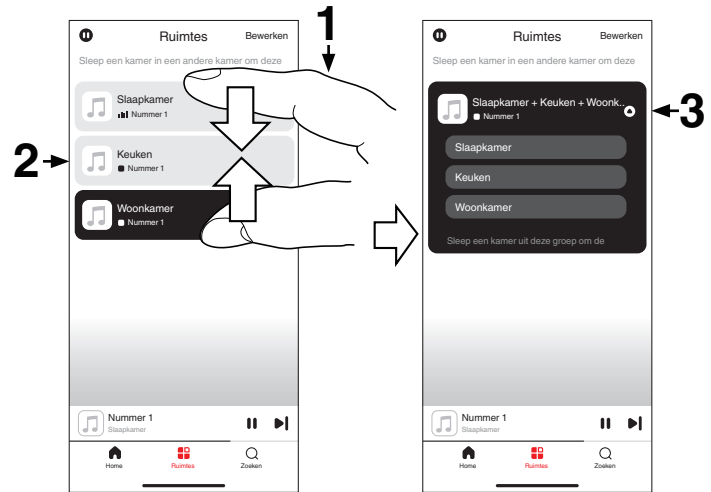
1

Ruimtes
Bewerken
Sleep een kamer in een andere kamer om deze

2

Slaapkamer
Nummer 1
Keuken
Nummer 1
Woonkamer
Nummer 1

Nummer 1
Slaapkamer

Home
Ruimtes
Zoeken

Ruimtes
Bewerken
Sleep een kamer in een andere kamer om deze

Slaapkamer + Keuken + Woonk...
Nummer 1

3

Slaapkamer
Keuken
Woonkamer
Sleep een kamer uit deze groep om de

Nummer 1
Slaapkamer

Home
Ruimtes
Zoeken